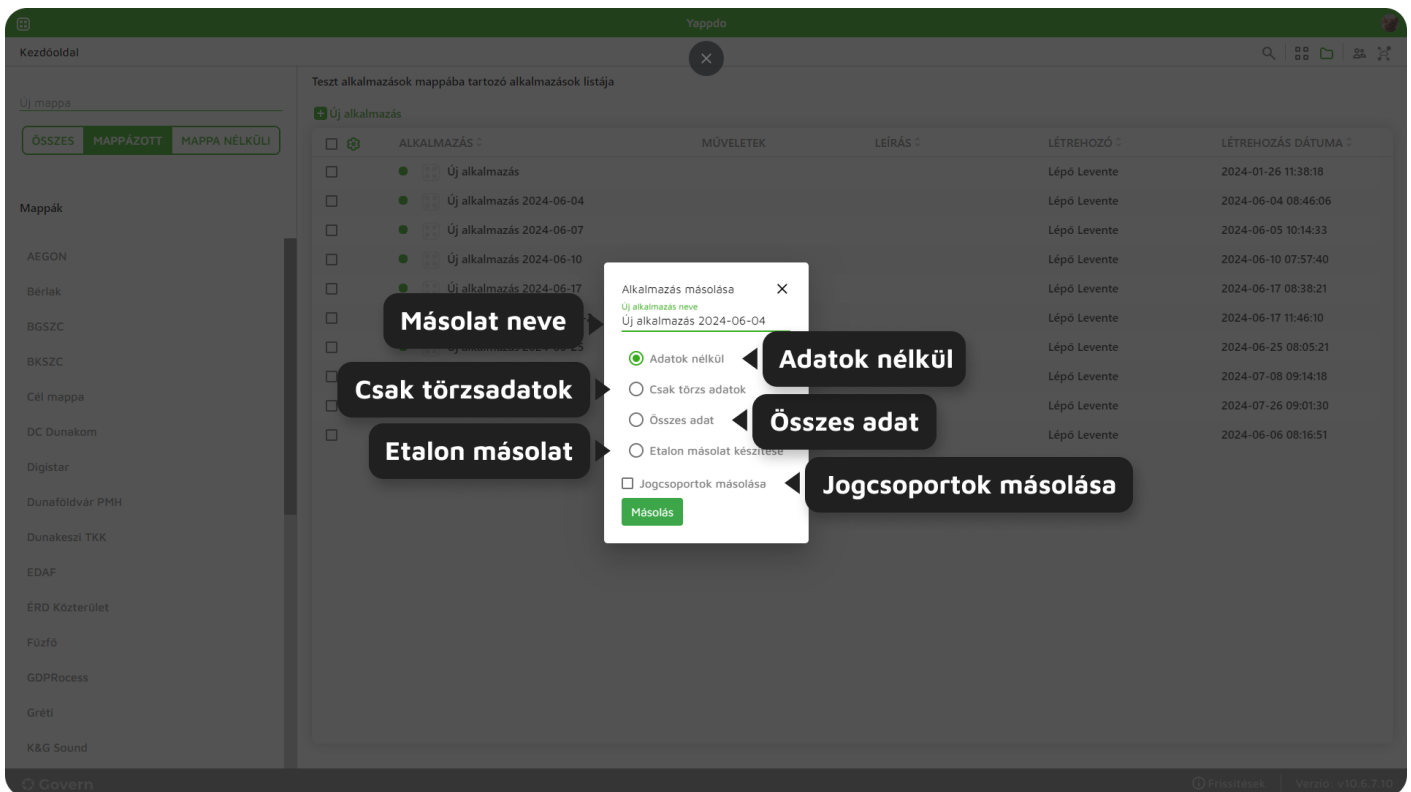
Yappdo

Kezdőoldal

Új mappa

ÖSSZES | MAPPÁZOTT | MAPPA NÉLKÜLI

Mappák

AEGON
Bérlak
BGSZC
BKSZC
Cél mappa
DC Dunakom
Digistar
Dunaföldvár PMH
Dunakeszi TKK
EDAF
ÉRD Közterület
Fűzfő
GDPRocess
Gréti
K&G Sound

Teszt alkalmazások mappába tartozó alkalmazások listája

Új alkalmazás

| | ALKALMAZÁS | MŰVELETEK | LEÍRÁS | LÉTREHOZÓ | LÉTREHOZÁS DÁTUMA |
|---|---|---|---|---|---|
| | Új alkalmazás | | | Lépő Levente | 2024-01-26 11:38:18 |
| | Új alkalmazás 2024-06-04 | | | Lépő Levente | 2024-06-04 08:46:06 |
| | Új alkalmazás 2024-06-07 | | | Lépő Levente | 2024-06-05 10:14:33 |
| | Új alkalmazás 2024-06-10 | | | Lépő Levente | 2024-06-10 07:57:40 |
| | Új alkalmazás 2024-06-17 | | | Lépő Levente | 2024-06-17 08:38:21 |
| | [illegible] | | | Lépő Levente | 2024-06-17 11:46:10 |
| | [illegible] | | | Lépő Levente | 2024-06-25 08:05:21 |
| | | | | Lépő Levente | 2024-07-08 09:14:18 |
| | | | | Lépő Levente | 2024-07-26 09:01:30 |
| | | | | Lépő Levente | 2024-06-06 08:16:51 |

Alkalmazás másolása
Új alkalmazás neve
Új alkalmazás 2024-06-04
Adatok nélkül
Csak törzs adatok
Összes adat
Etalon másolat készítése
Jogcsoportok másolása
Másolás

Másolat neve
Adatok nélkül
Csak törzsadatok
Összes adat
Etalon másolat
Jogcsoportok másolása

Govern
Frissítések | Verzió: v10.8.7.10